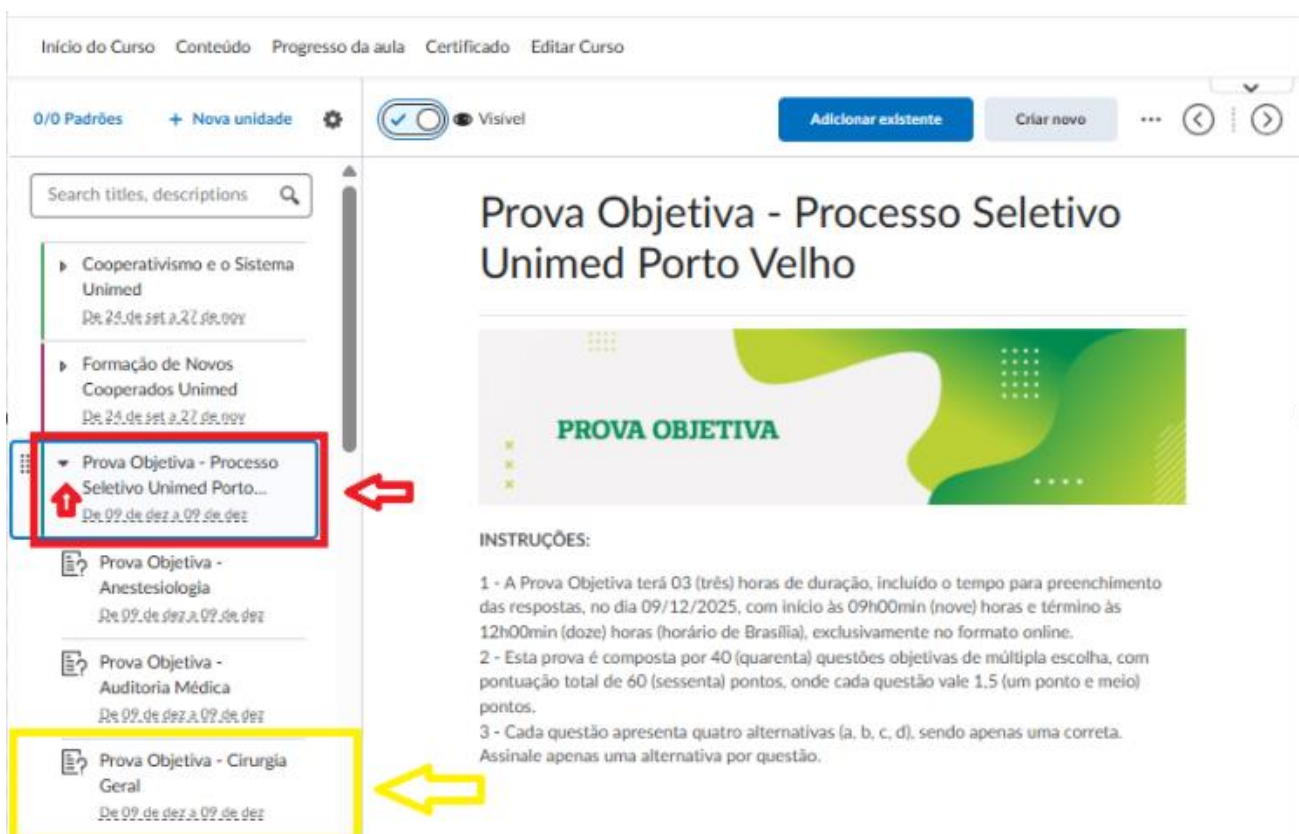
Início do Curso Conteúdo Progresso da aula Certificado Editar Curso

0/0 Padrões + Nova unidade

Visível

Adicionar existente

Criar novo

Search titles, descriptions

Cooperativismo e o Sistema Unimed
De 24 de set a 27 de nov

Formação de Novos Cooperados Unimed
De 24 de set a 27 de nov

Prova Objetiva - Processo Seletivo Unimed Porto...
De 09 de dez a 09 de dez

Prova Objetiva - Anestesiologia
De 09 de dez a 09 de dez

Prova Objetiva - Auditoria Médica
De 09 de dez a 09 de dez

Prova Objetiva - Cirurgia Geral
De 09 de dez a 09 de dez

Prova Objetiva - Processo Seletivo Unimed Porto Velho

PROVA OBJETIVA

INSTRUÇÕES:

1 - A Prova Objetiva terá 03 (três) horas de duração, incluído o tempo para preenchimento das respostas, no dia 09/12/2025, com início às 09h00min (nove) horas e término às 12h00min (doze) horas (horário de Brasília), exclusivamente no formato online.
2 - Esta prova é composta por 40 (quarenta) questões objetivas de múltipla escolha, com pontuação total de 60 (sessenta) pontos, onde cada questão vale 1,5 (um ponto e meio) pontos.
3 - Cada questão apresenta quatro alternativas (a, b, c, d), sendo apenas uma correta. Assinale apenas uma alternativa por questão.